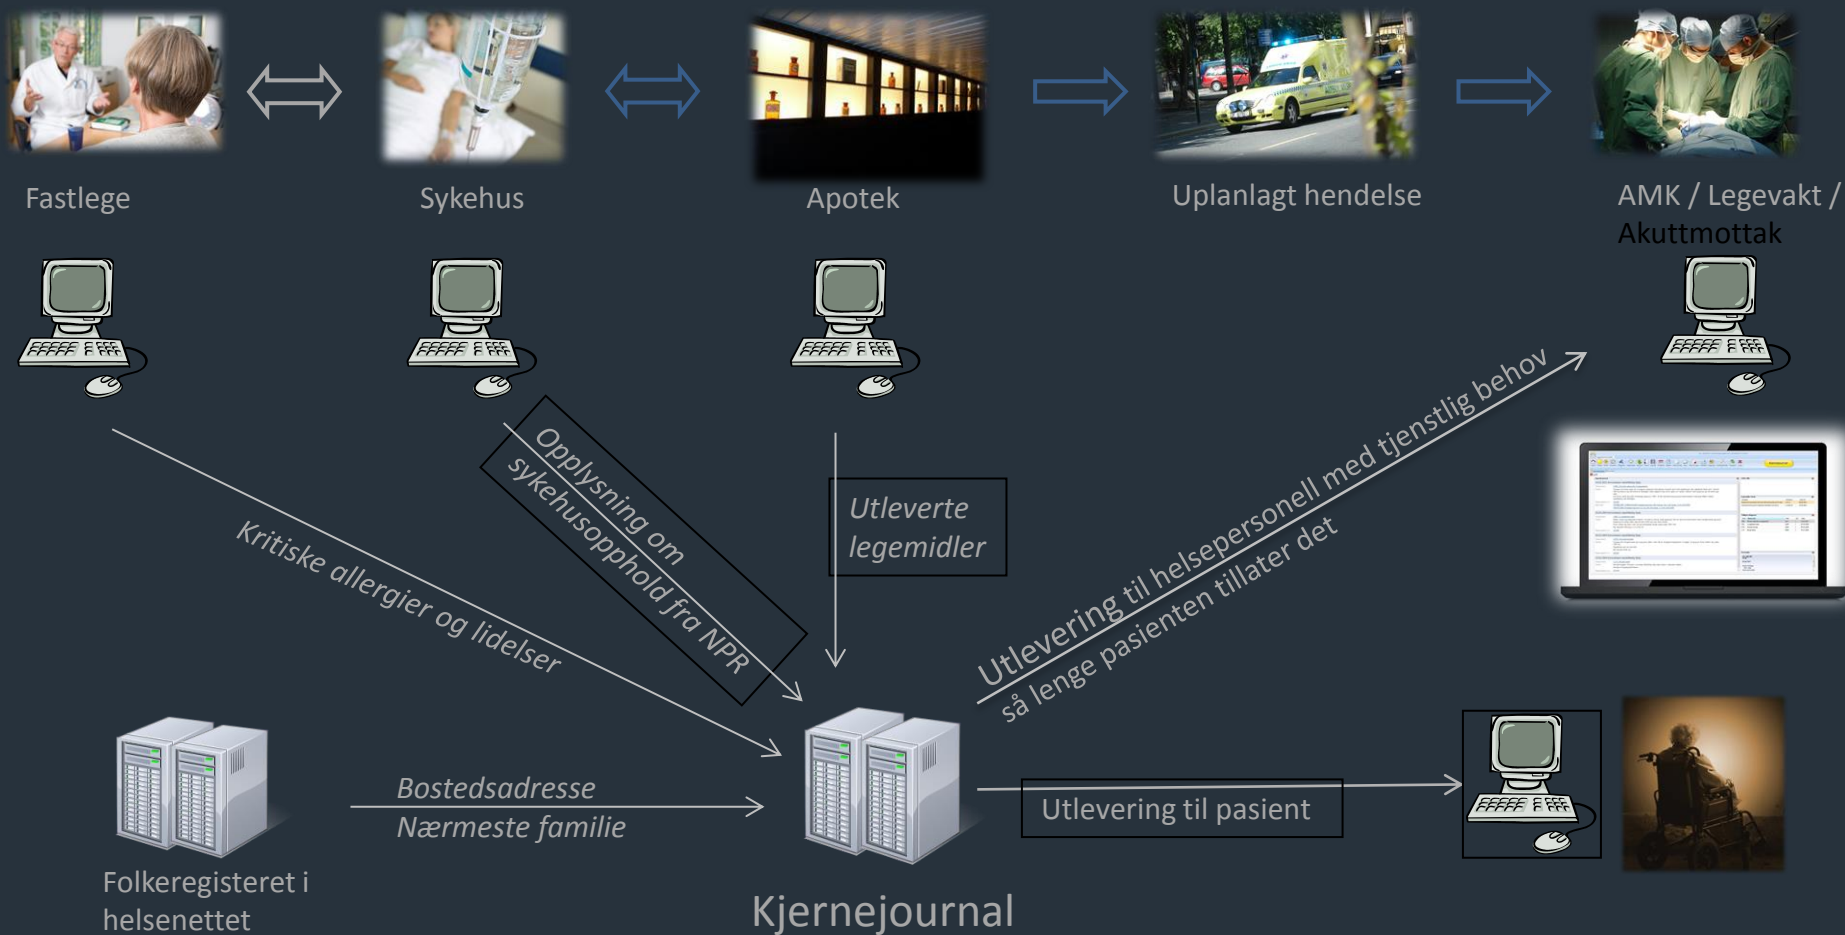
Fastlege

Sykehus

Apotek

Uplanlagt hendelse

AMK / Legevakt / Akuttmottak

Kritiske allergier og lidelser

Opplysning om sykehusopphold fra NPR

Utleverte legemidler

Utlevering til helsepersonell med tjenstlig behov så lenge pasienten tillater det

Bostedsadresse
Nærmeste familie

Utlevering til pasient

Folkeregisteret i helsenettet

Kjernejournal